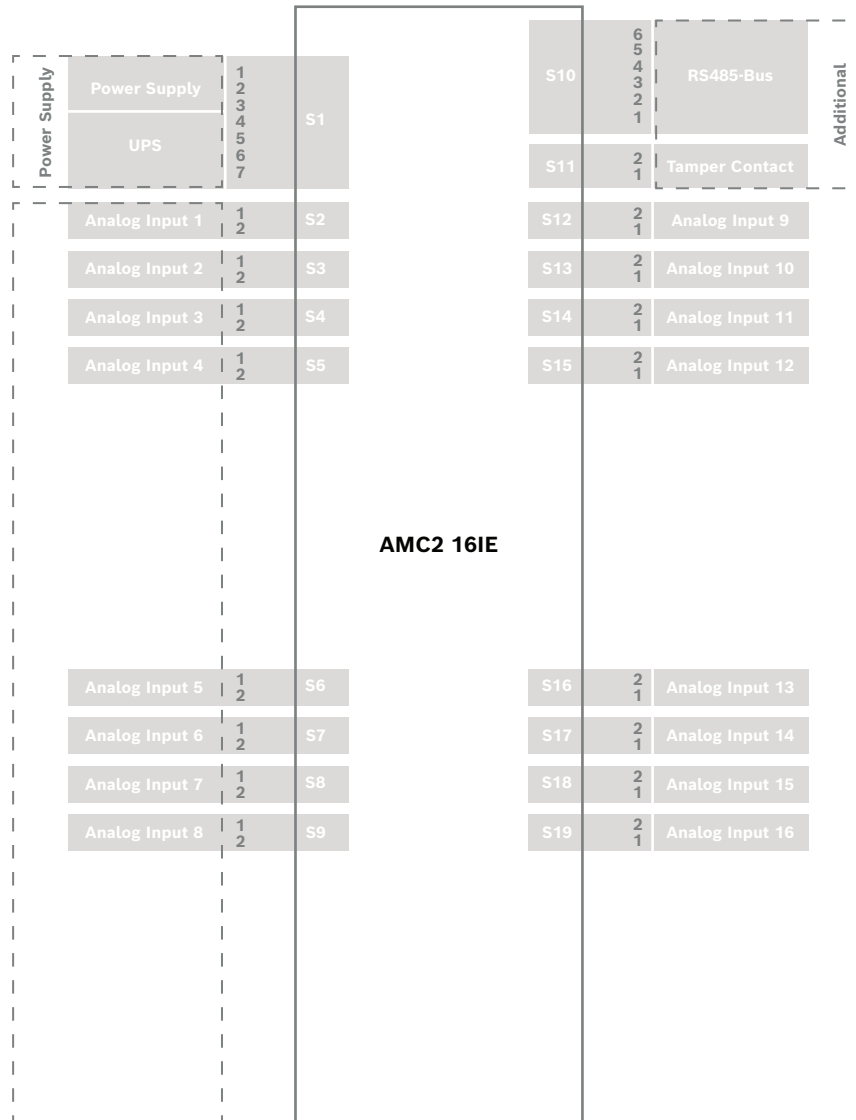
Power Supply

Power Supply
UPS

1
2
3
4
5
6
7

S1

Analog Input 1 1 2 S2
Analog Input 2 1 2 S3
Analog Input 3 1 2 S4
Analog Input 4 1 2 S5

S10
6
5
4
3
2
1
RS485-Bus

Additional

S11 2 1 Tamper Contact

S12 2 1 Analog Input 9
S13 2 1 Analog Input 10
S14 2 1 Analog Input 11
S15 2 1 Analog Input 12

AMC2 16IE

Analog Input 5 1 2 S6
Analog Input 6 1 2 S7
Analog Input 7 1 2 S8
Analog Input 8 1 2 S9

S16 2 1 Analog Input 13
S17 2 1 Analog Input 14
S18 2 1 Analog Input 15
S19 2 1 Analog Input 16